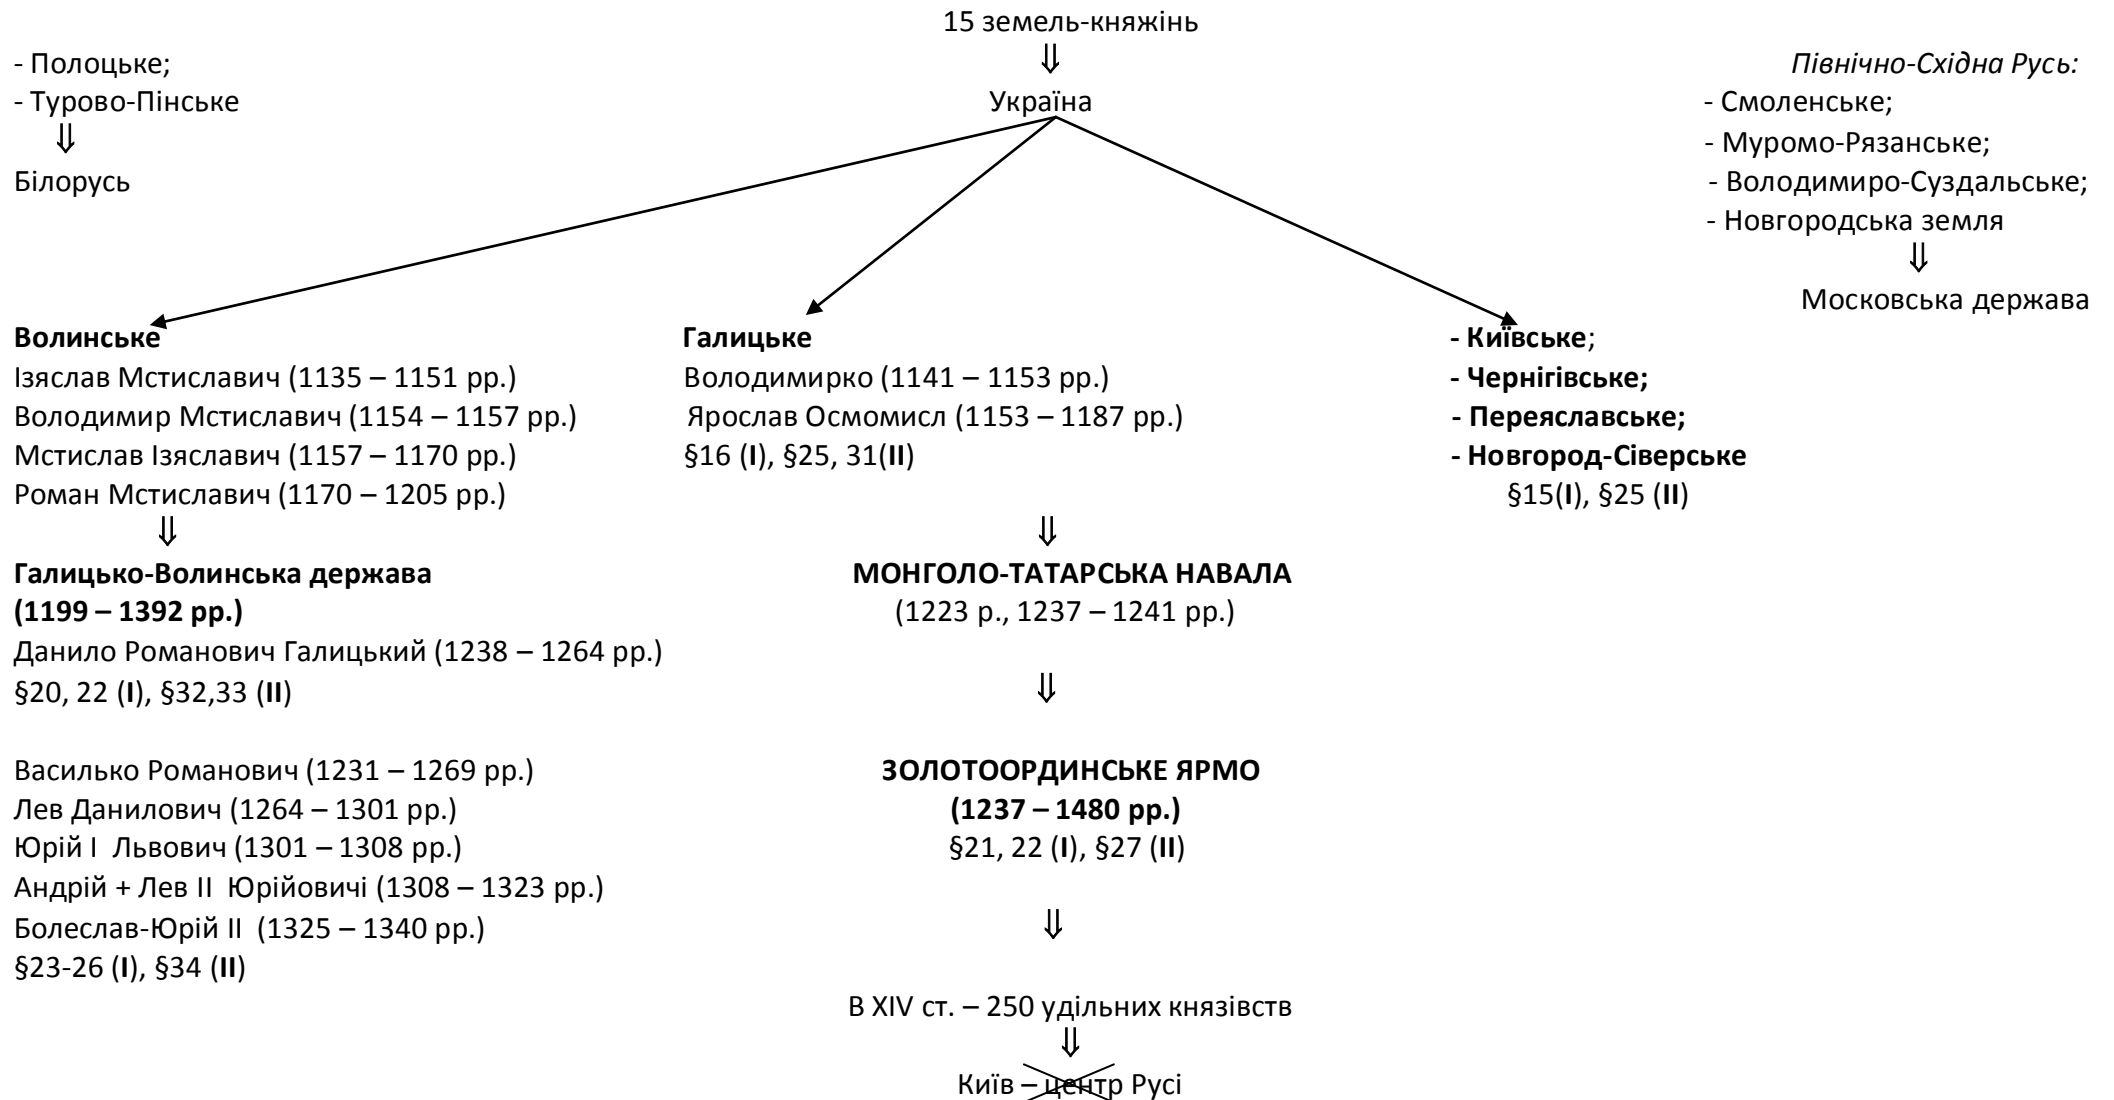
15 земель-князівств
⇓
Україна

- Полоцьке;
- Турово-Пінське
⇓
Білорусь

Північно-Східна Русь:
- Смоленське;
- Муромо-Рязанське;
- Володимиро-Суздальське;
- Новгородська земля
⇓
Московська держава

**Волинське**
Ізяслав Мстиславич (1135 – 1151 рр.)
Володимир Мстиславич (1154 – 1157 рр.)
Мстислав Ізяславич (1157 – 1170 рр.)
Роман Мстиславич (1170 – 1205 рр.)
⇓
**Галицько-Волинська держава**
**(1199 – 1392 рр.)**
Данило Романович Галицький (1238 – 1264 рр.)
§20, 22 (**I**), §32,33 (**II**)

Василько Романович (1231 – 1269 рр.)
Лев Данилович (1264 – 1301 рр.)
Юрій I Львович (1301 – 1308 рр.)
Андрій + Лев II Юрійовичі (1308 – 1323 рр.)
Болеслав-Юрій II (1325 – 1340 рр.)
§23-26 (**I**), §34 (**II**)

**Галицьке**
Володимирко (1141 – 1153 рр.)
Ярослав Осмомисл (1153 – 1187 рр.)
§16 (**I**), §25, 31(**II**)

⇓
**МОНГОЛО-ТАТАРСЬКА НАВАЛА**
(1223 р., 1237 – 1241 рр.)
⇓
**ЗОЛОТООРДИНСЬКЕ ЯРМО**
**(1237 – 1480 рр.)**
§21, 22 (**I**), §27 (**II**)
⇓
В XIV ст. – 250 удільних князівств
⇓
Київ – центр Русі

**- Київське**;
**- Чернігівське;**
**- Переяславське;**
**- Новгород-Сіверське**
§15(**I**), §25 (**II**)